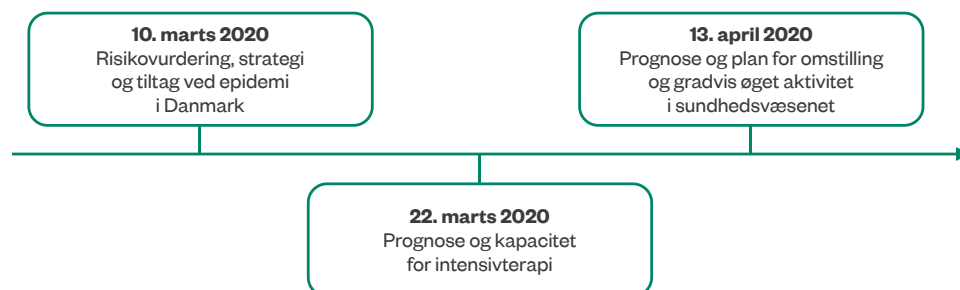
**10. marts 2020**
Risikovurdering, strategi og tiltag ved epidemi i Danmark

**13. april 2020**
Prognose og plan for omstilling og gradvis øget aktivitet i sundhedsvæsenet

**22. marts 2020**
Prognose og kapacitet for intensivterapi